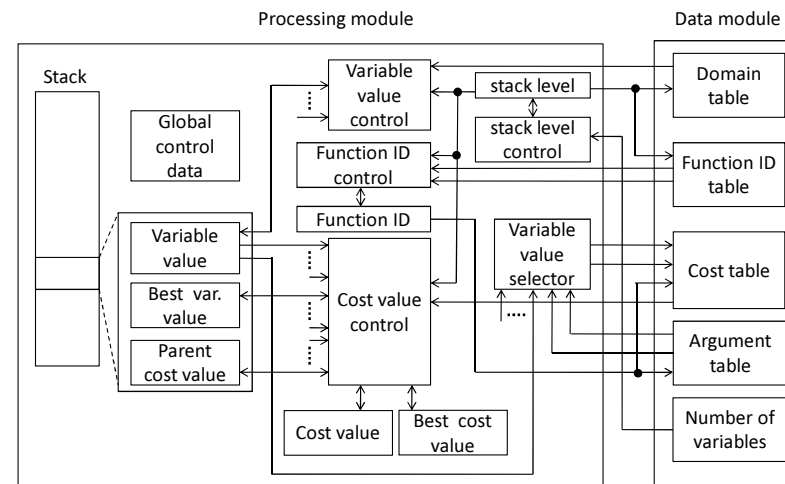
Processing module

Data module

Stack

Global control data

Variable value control

stack level

stack level control

Domain table

Function ID control

Function ID table

Function ID

Variable value

Variable value selector

Cost table

Best var. value

Cost value control

Parent cost value

Argument table

Cost value

Best cost value

Number of variables